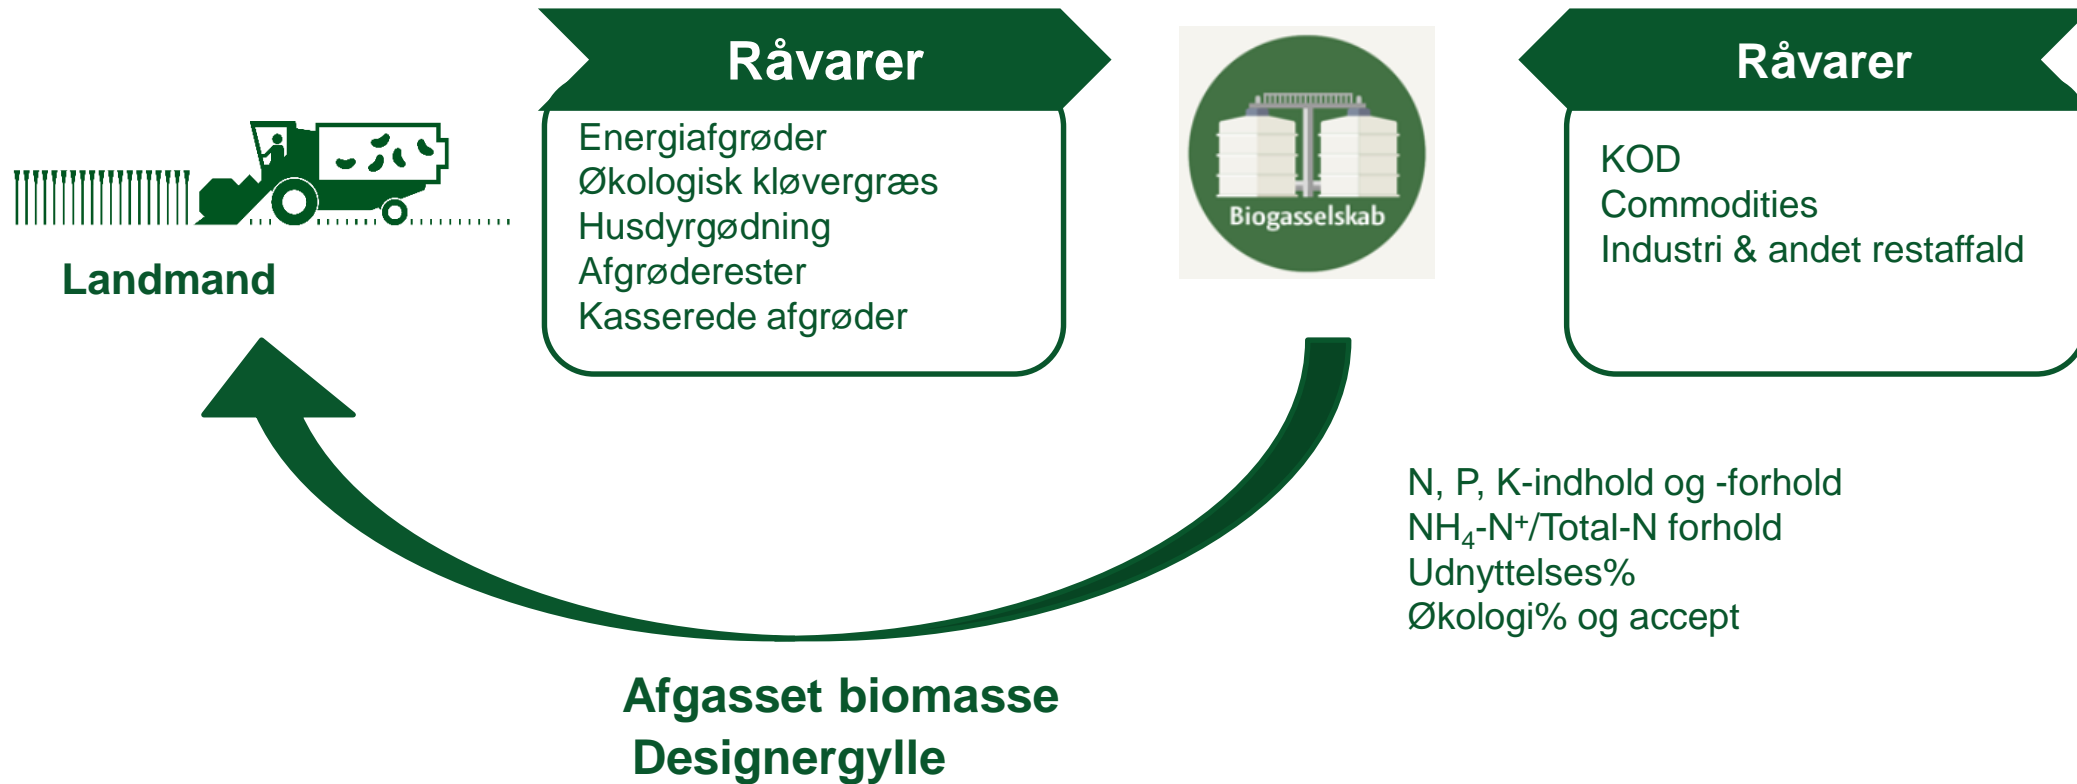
Landmand

Råvarer

Energiafgrøder
Økologisk kløvergræs
Husdyrgødning
Afgrøderester
Kasserede afgrøder

Biogasselskab

Råvarer

KOD
Commodities
Industri & andet restaffald

N, P, K-indhold og -forhold
$NH_4$-$N^+$/Total-N forhold
Udnyttelses%
Økologi% og accept

Afgasset biomasse
Designergylle